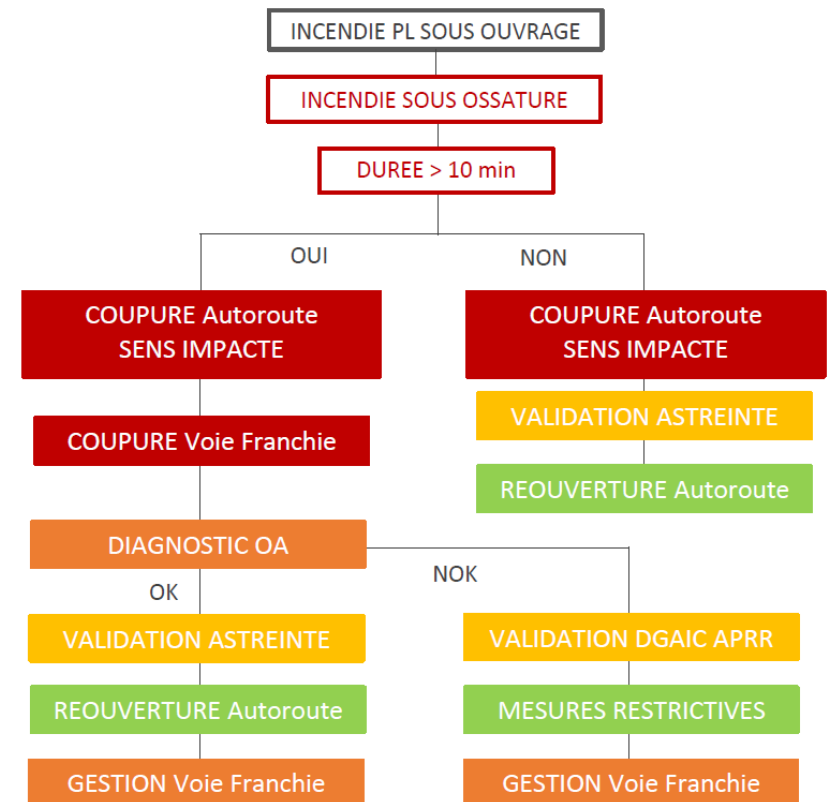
INCENDIE PL SOUS OUVRAGE

INCENDIE SOUS OSSATURE

DUREE > 10 min

OUI

NON

COUPURE Autoroute SENS IMPACTE

COUPURE Voie Franchie

DIAGNOSTIC OA

OK

VALIDATION ASTREINTE

REOUVERTURE Autoroute

GESTION Voie Franchie

NOK

VALIDATION DGAIC APRR

MESURES RESTRICTIVES

GESTION Voie Franchie

COUPURE Autoroute SENS IMPACTE

VALIDATION ASTREINTE

REOUVERTURE Autoroute